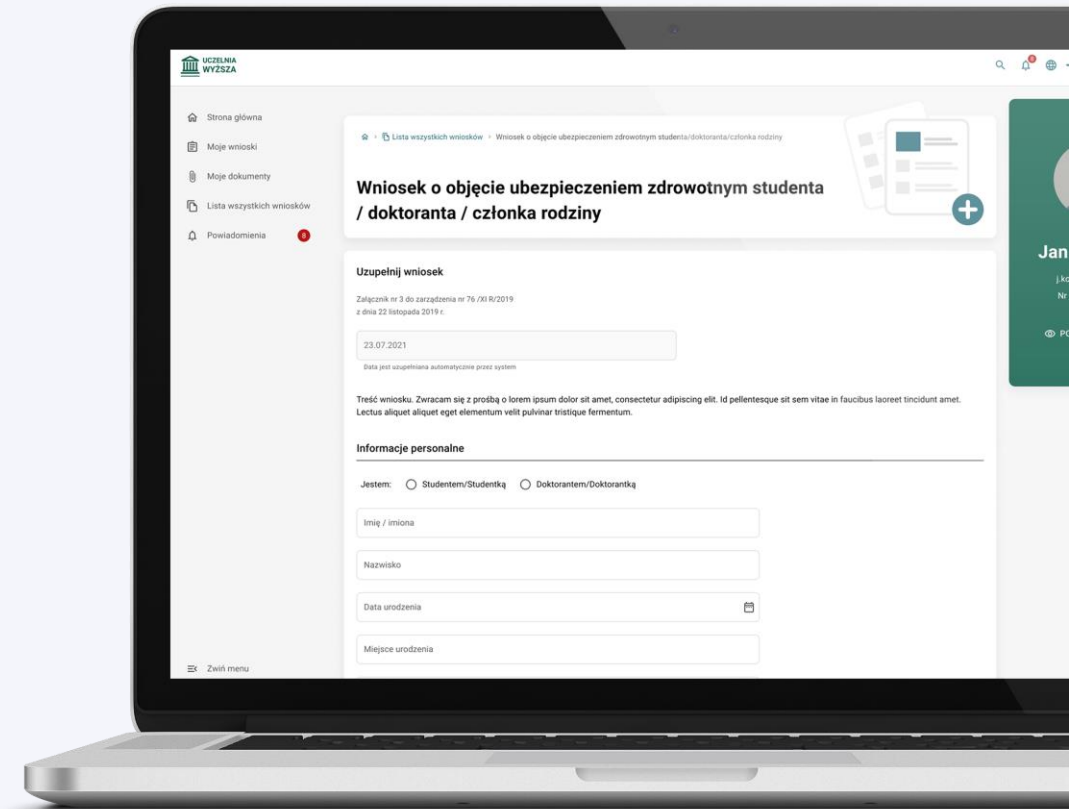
UCZELNIA WYŻSZA

Strona główna
Moje wnioski
Moje dokumenty
Lista wszystkich wniosków
Powiadomienia 8

Zwiń menu

Lista wszystkich wniosków > Wniosek o objęcie ubezpieczeniem zdrowotnym studenta/doktoranta/członka rodziny

Wniosek o objęcie ubezpieczeniem zdrowotnym studenta / doktoranta / członka rodziny

Uzupełnij wniosek

Załącznik nr 3 do zarządzenia nr 76 /XI R/2019
z dnia 22 listopada 2019 r.

23.07.2021
Data jest uzupełniana automatycznie przez system

Treść wniosku. Zwracam się z prośbą o lorem ipsum dolor sit amet, consectetur adipiscing elit. Id pellentesque sit sem vitae in faucibus laoreet tincidunt amet. Lectus aliquet aliquet eget elementum velit pulvinar tristique fermentum.

Informacje personalne

Jestem: Studentem/Studentką Doktorantem/Doktorantką

Imię / imiona
Nazwisko
Data urodzenia
Miejsce urodzenia

Jan
j.k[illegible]
Nr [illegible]
PO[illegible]